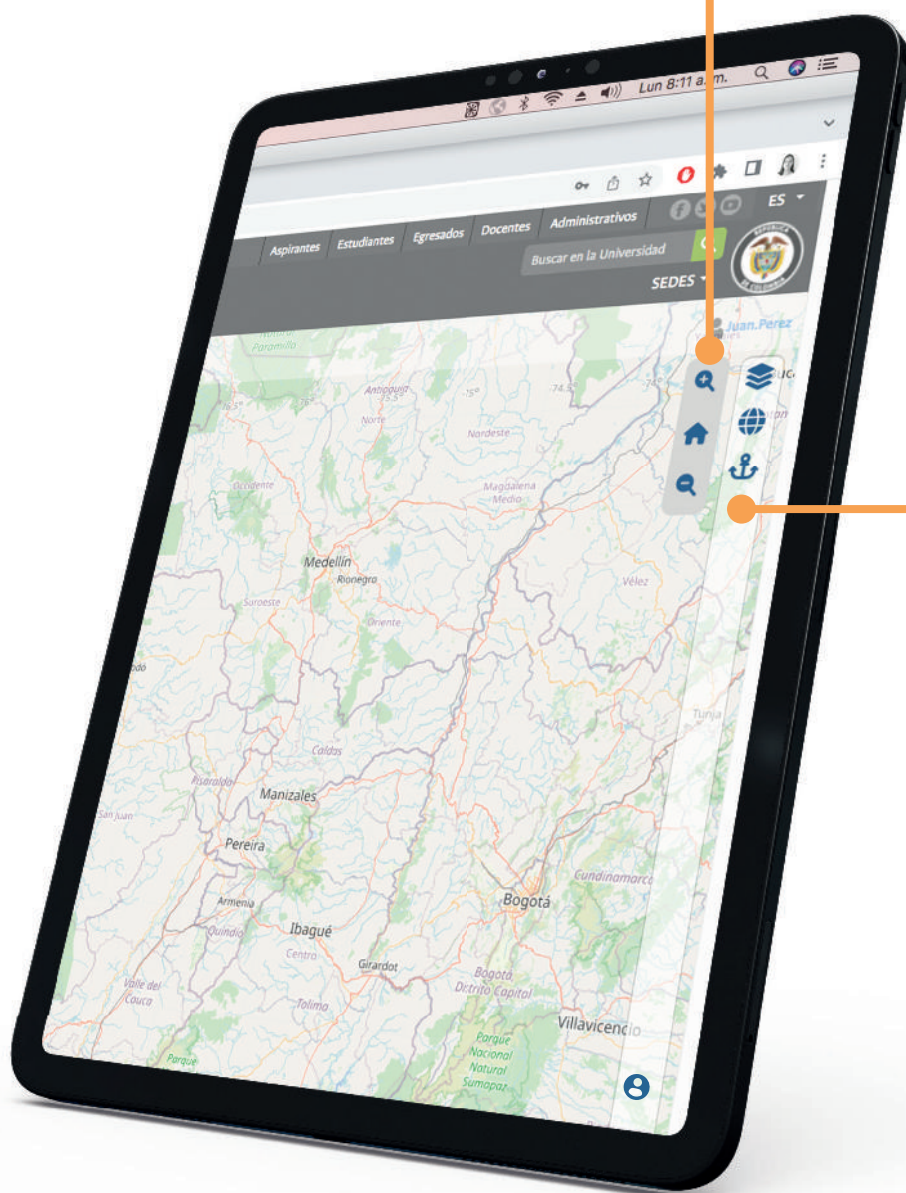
Lun 8:11 a.m.

ES

Aspirantes Estudiantes Egresados Docentes Administrativos

Buscar en la Universidad

SEDES

Juan.Perez

Paramillo

Antioquia

Norte

Nordeste

Occidente

Magdalena Medio

Medellín

Rionegro

Suroeste

Oriente

Vélez

Tunja

Caldas

Risaralda

Manizales

San Juan

Pereira

Cundinamarca

Armenia

Bogotá

Quindío

Ibagué

Centro

Girardot

Valle del Cauca

Tolima

Bogotá Distrito Capital

Villavicencio

Parque Nacional Natural Sumapaz

Parque